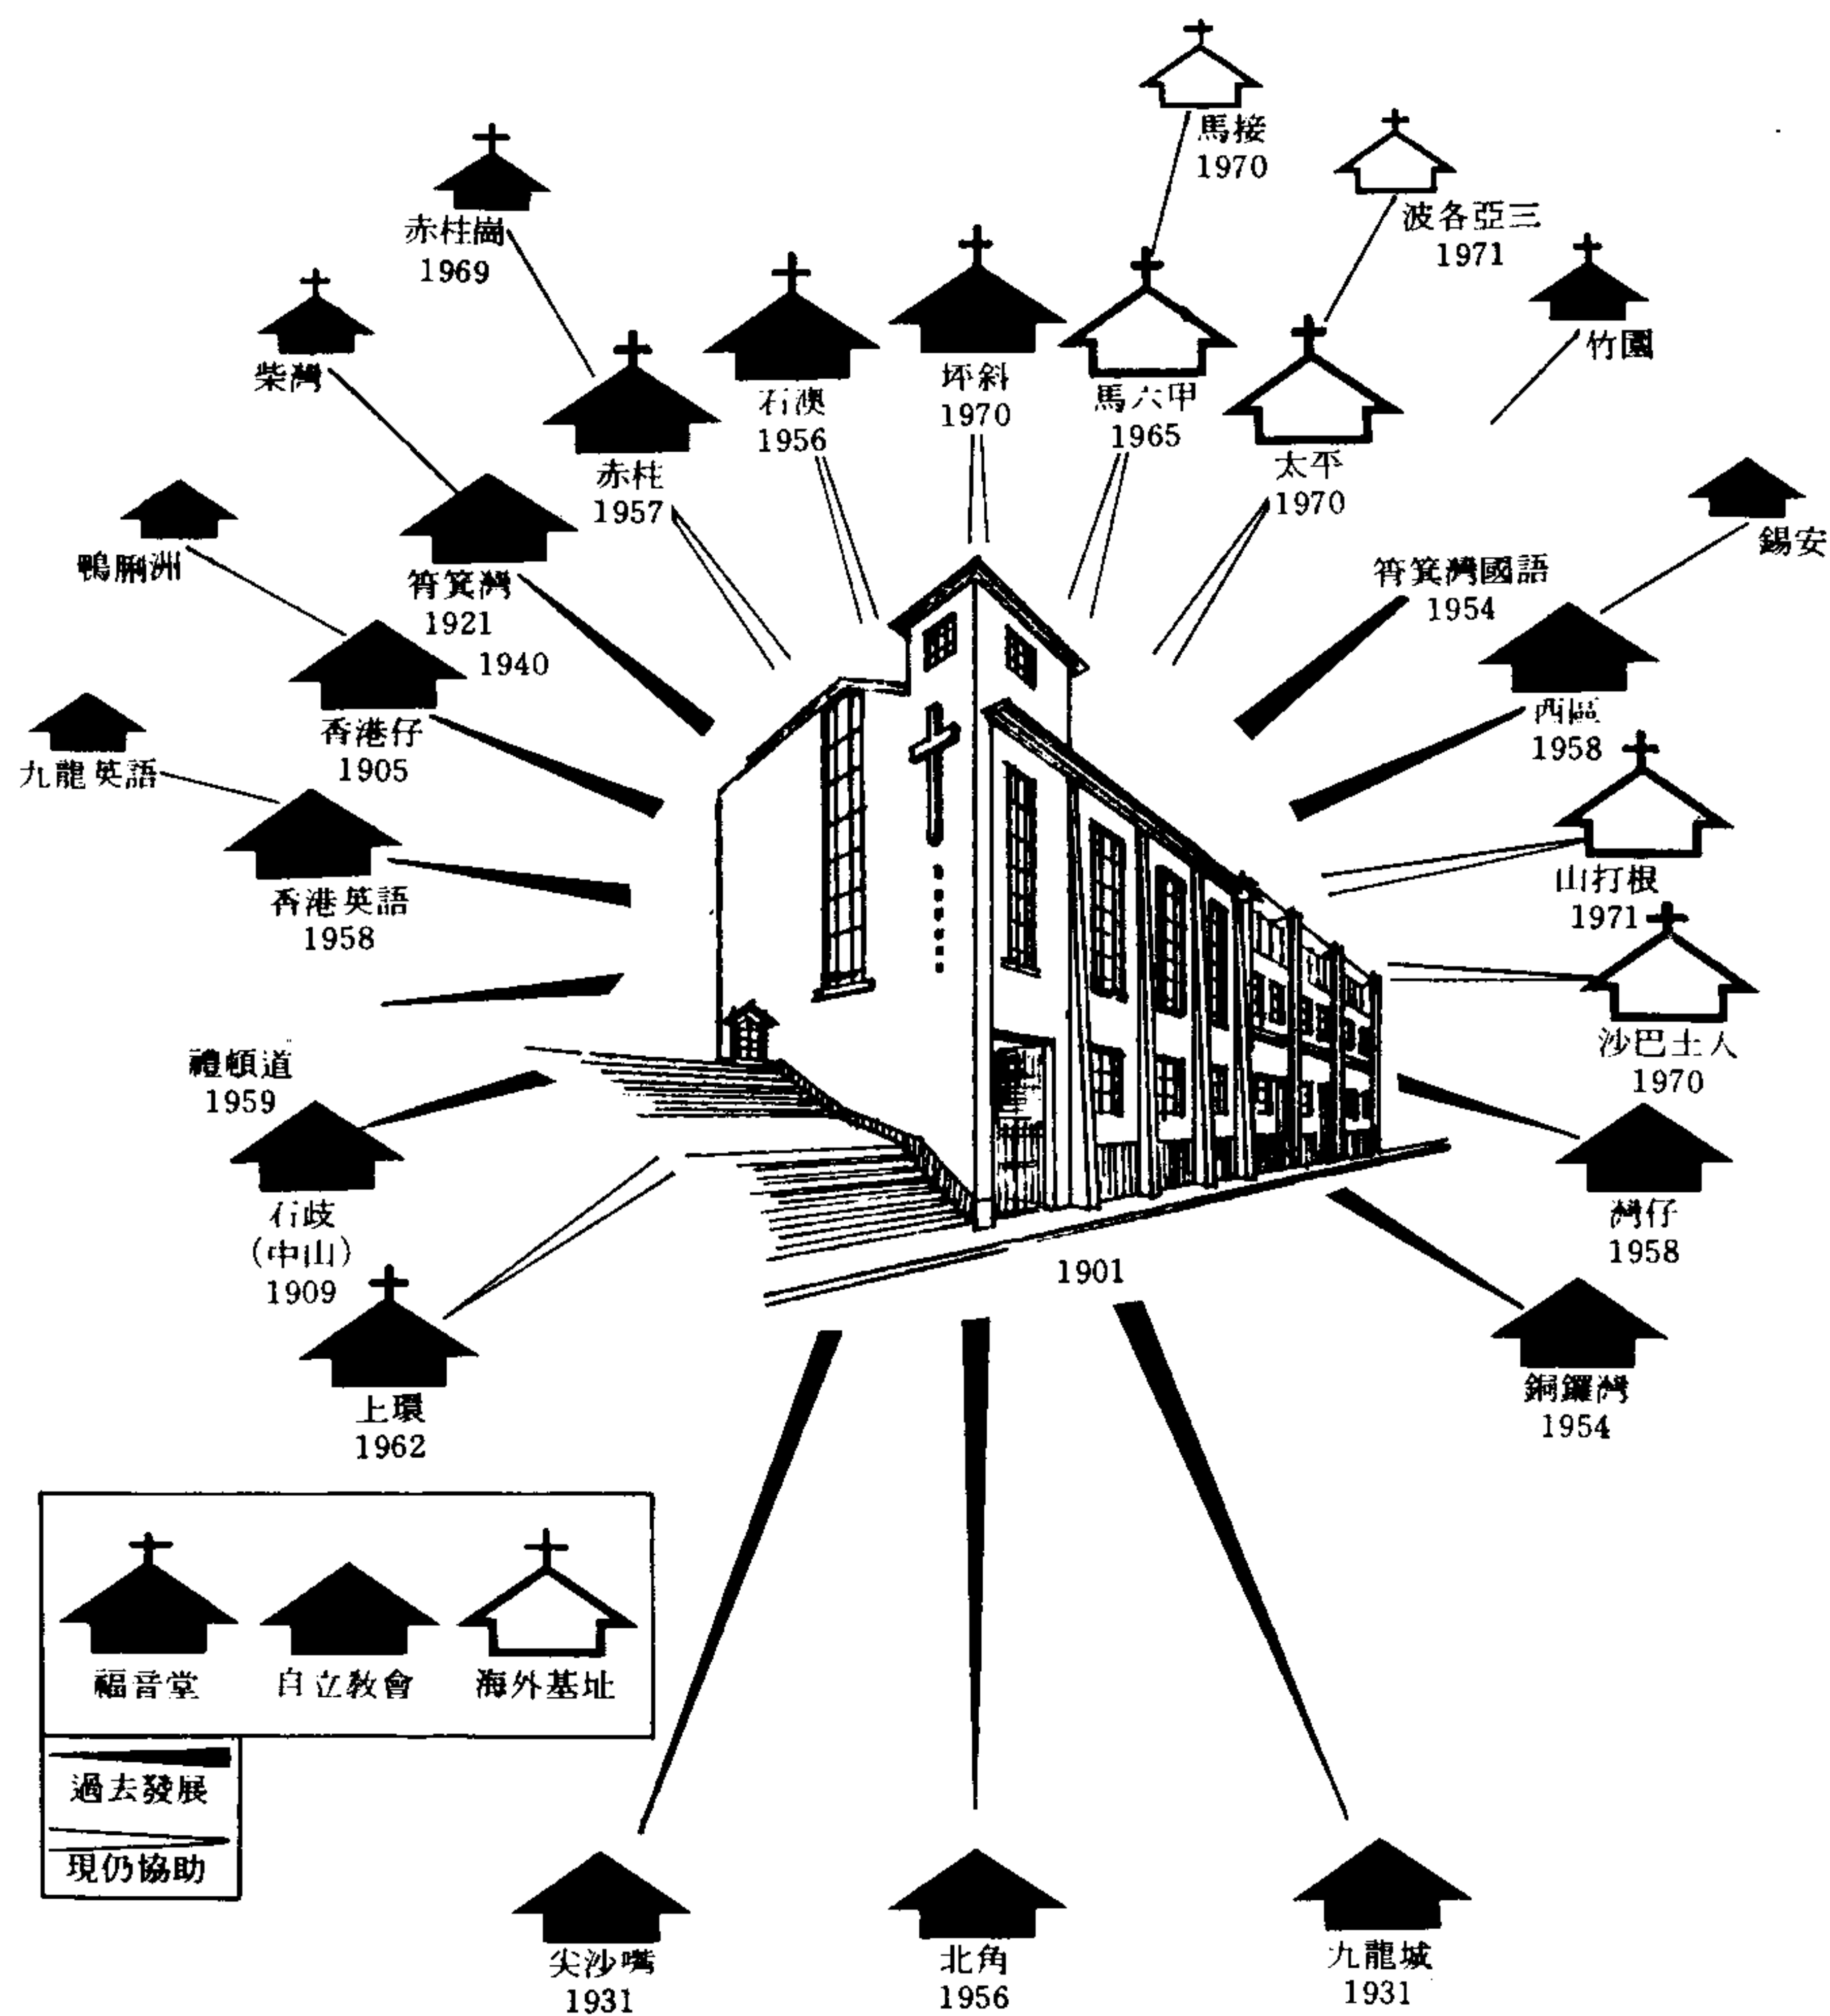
馬接
1970

波各亞三
1971

赤柱崗
1969

竹園

柴灣

石澳
1956

坪斜
1970

馬六甲
1965

赤柱
1957

太平
1970

錫安

鴨脷洲

筲箕灣
1921
1940

筲箕灣國語
1954

西區
1958

香港仔
1905

九龍英語

山打根
1971

香港英語
1958

沙巴土人
1970

禮頓道
1959

石岐
(中山)
1909

灣仔
1958

1901

上環
1962

銅鑼灣
1954

福音堂

自立教會

海外基址

過去發展

現仍協助

尖沙嘴
1931

北角
1956

九龍城
1931